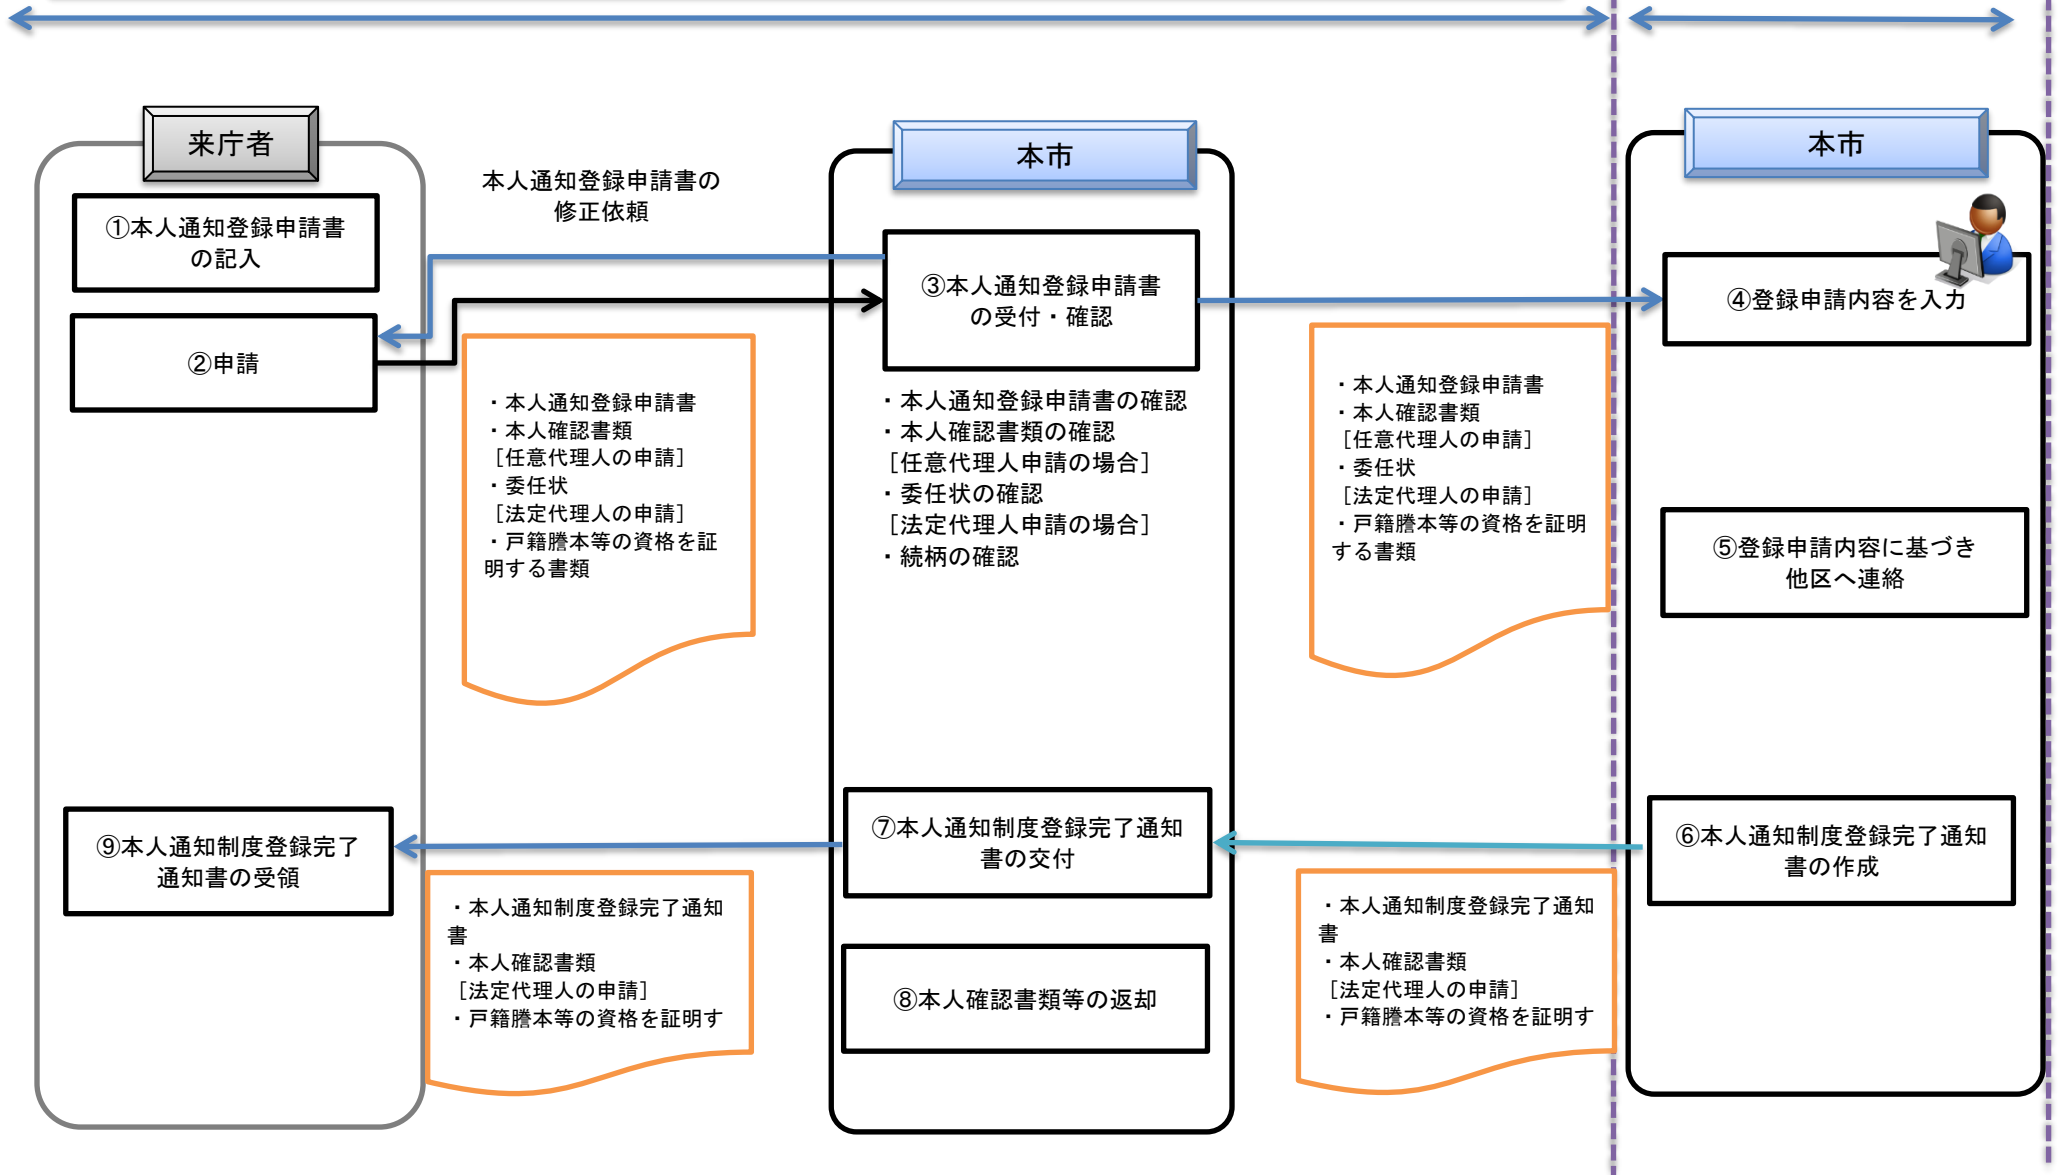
来庁者

①本人通知登録申請書の記入

②申請

本人通知登録申請書の修正依頼

・本人通知登録申請書
・本人確認書類
［任意代理人の申請］
・委任状
［法定代理人の申請］
・戸籍謄本等の資格を証明する書類

本市

③本人通知登録申請書の受付・確認

・本人通知登録申請書の確認
・本人確認書類の確認
［任意代理人申請の場合］
・委任状の確認
［法定代理人申請の場合］
・続柄の確認

・本人通知登録申請書
・本人確認書類
［任意代理人の申請］
・委任状
［法定代理人の申請］
・戸籍謄本等の資格を証明する書類

本市

④登録申請内容を入力

⑤登録申請内容に基づき他区へ連絡

⑥本人通知制度登録完了通知書の作成

⑦本人通知制度登録完了通知書の交付

⑧本人確認書類等の返却

⑨本人通知制度登録完了通知書の受領

・本人通知制度登録完了通知書
・本人確認書類
［法定代理人の申請］
・戸籍謄本等の資格を証明す

・本人通知制度登録完了通知書
・本人確認書類
［法定代理人の申請］
・戸籍謄本等の資格を証明す